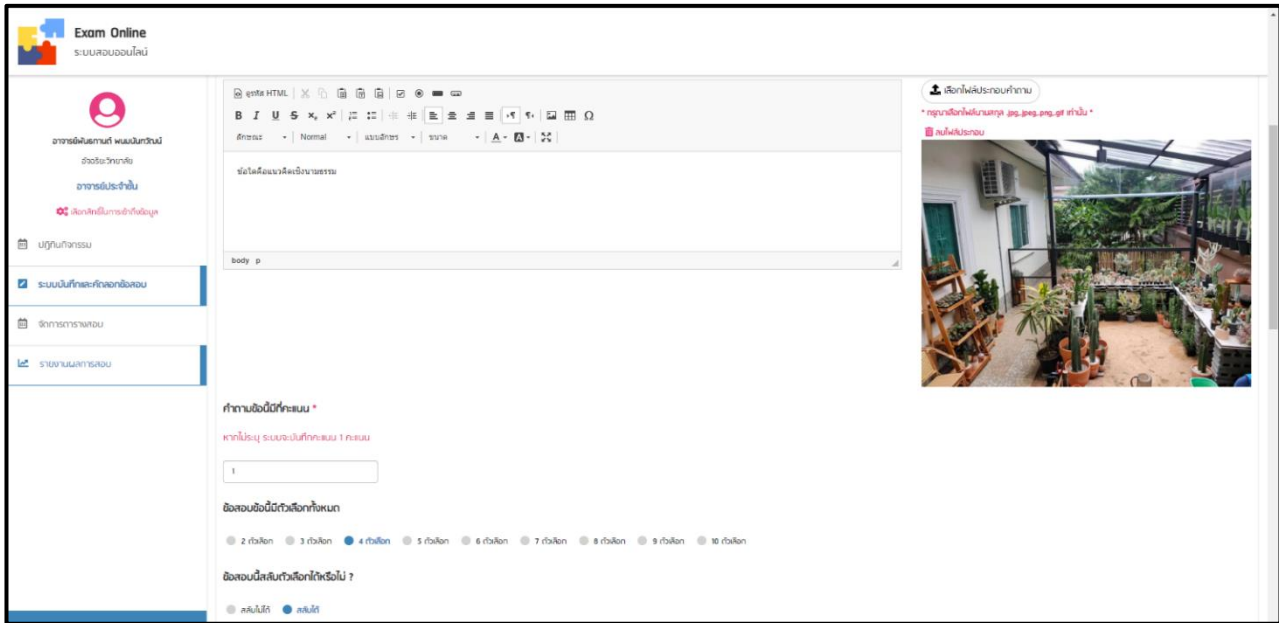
Exam Online
ระบบสอบออนไลน์

อาจารย์พันธกานต์ พนมนันทวัฒน์
อัจฉริยะวิทยาลัย
อาจารย์ประจำชั้น
เลือกสิทธิ์ในการเข้าถึงข้อมูล

ปฏิทินกิจกรรม
ระบบบันทึกและคัดลอกข้อสอบ
จัดการตารางสอบ
รายงานผลการสอบ

ดูรหัส HTML
ลักษณะ Normal แบบอักษร ขนาด

ข้อใดคือแนวคิดเชิงนามธรรม

body p

เลือกไฟล์ประกอบคำถาม
* กรุณาเลือกไฟล์นามสกุล .jpg,.jpeg,.png,.gif เท่านั้น *
ลบไฟล์ประกอบ

คำถามข้อนี้มีกี่คะแนน *
หากไม่ระบุ ระบบจะบันทึกคะแนน 1 คะแนน
1

ข้อสอบข้อนี้มีตัวเลือกทั้งหมด
2 ตัวเลือก 3 ตัวเลือก 4 ตัวเลือก 5 ตัวเลือก 6 ตัวเลือก 7 ตัวเลือก 8 ตัวเลือก 9 ตัวเลือก 10 ตัวเลือก

ข้อสอบนี้สลับตัวเลือกได้หรือไม่ ?
สลับไม่ได้ สลับได้